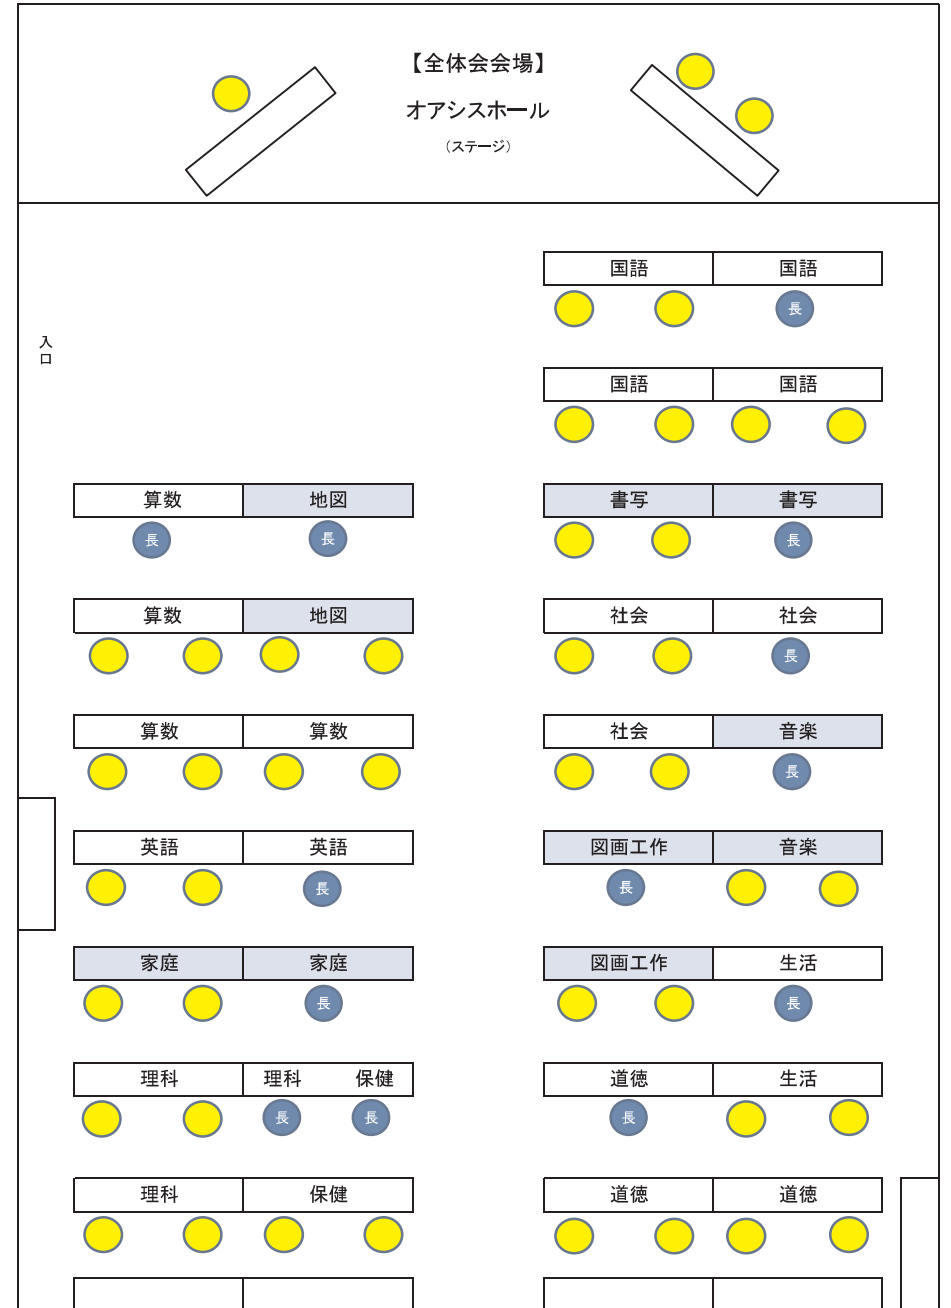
【全体会会場】
オアシスホール
（ステージ）

入口

国語 国語
長

国語 国語

算数 地図
長 長

書写 書写
長

算数 地図

社会 社会
長

算数 算数

社会 音楽
長

英語 英語
長

図画工作 音楽
長

家庭 家庭
長

図画工作 生活
長

理科 理科 保健
長 長

道徳 生活
長

理科 保健

道徳 道徳